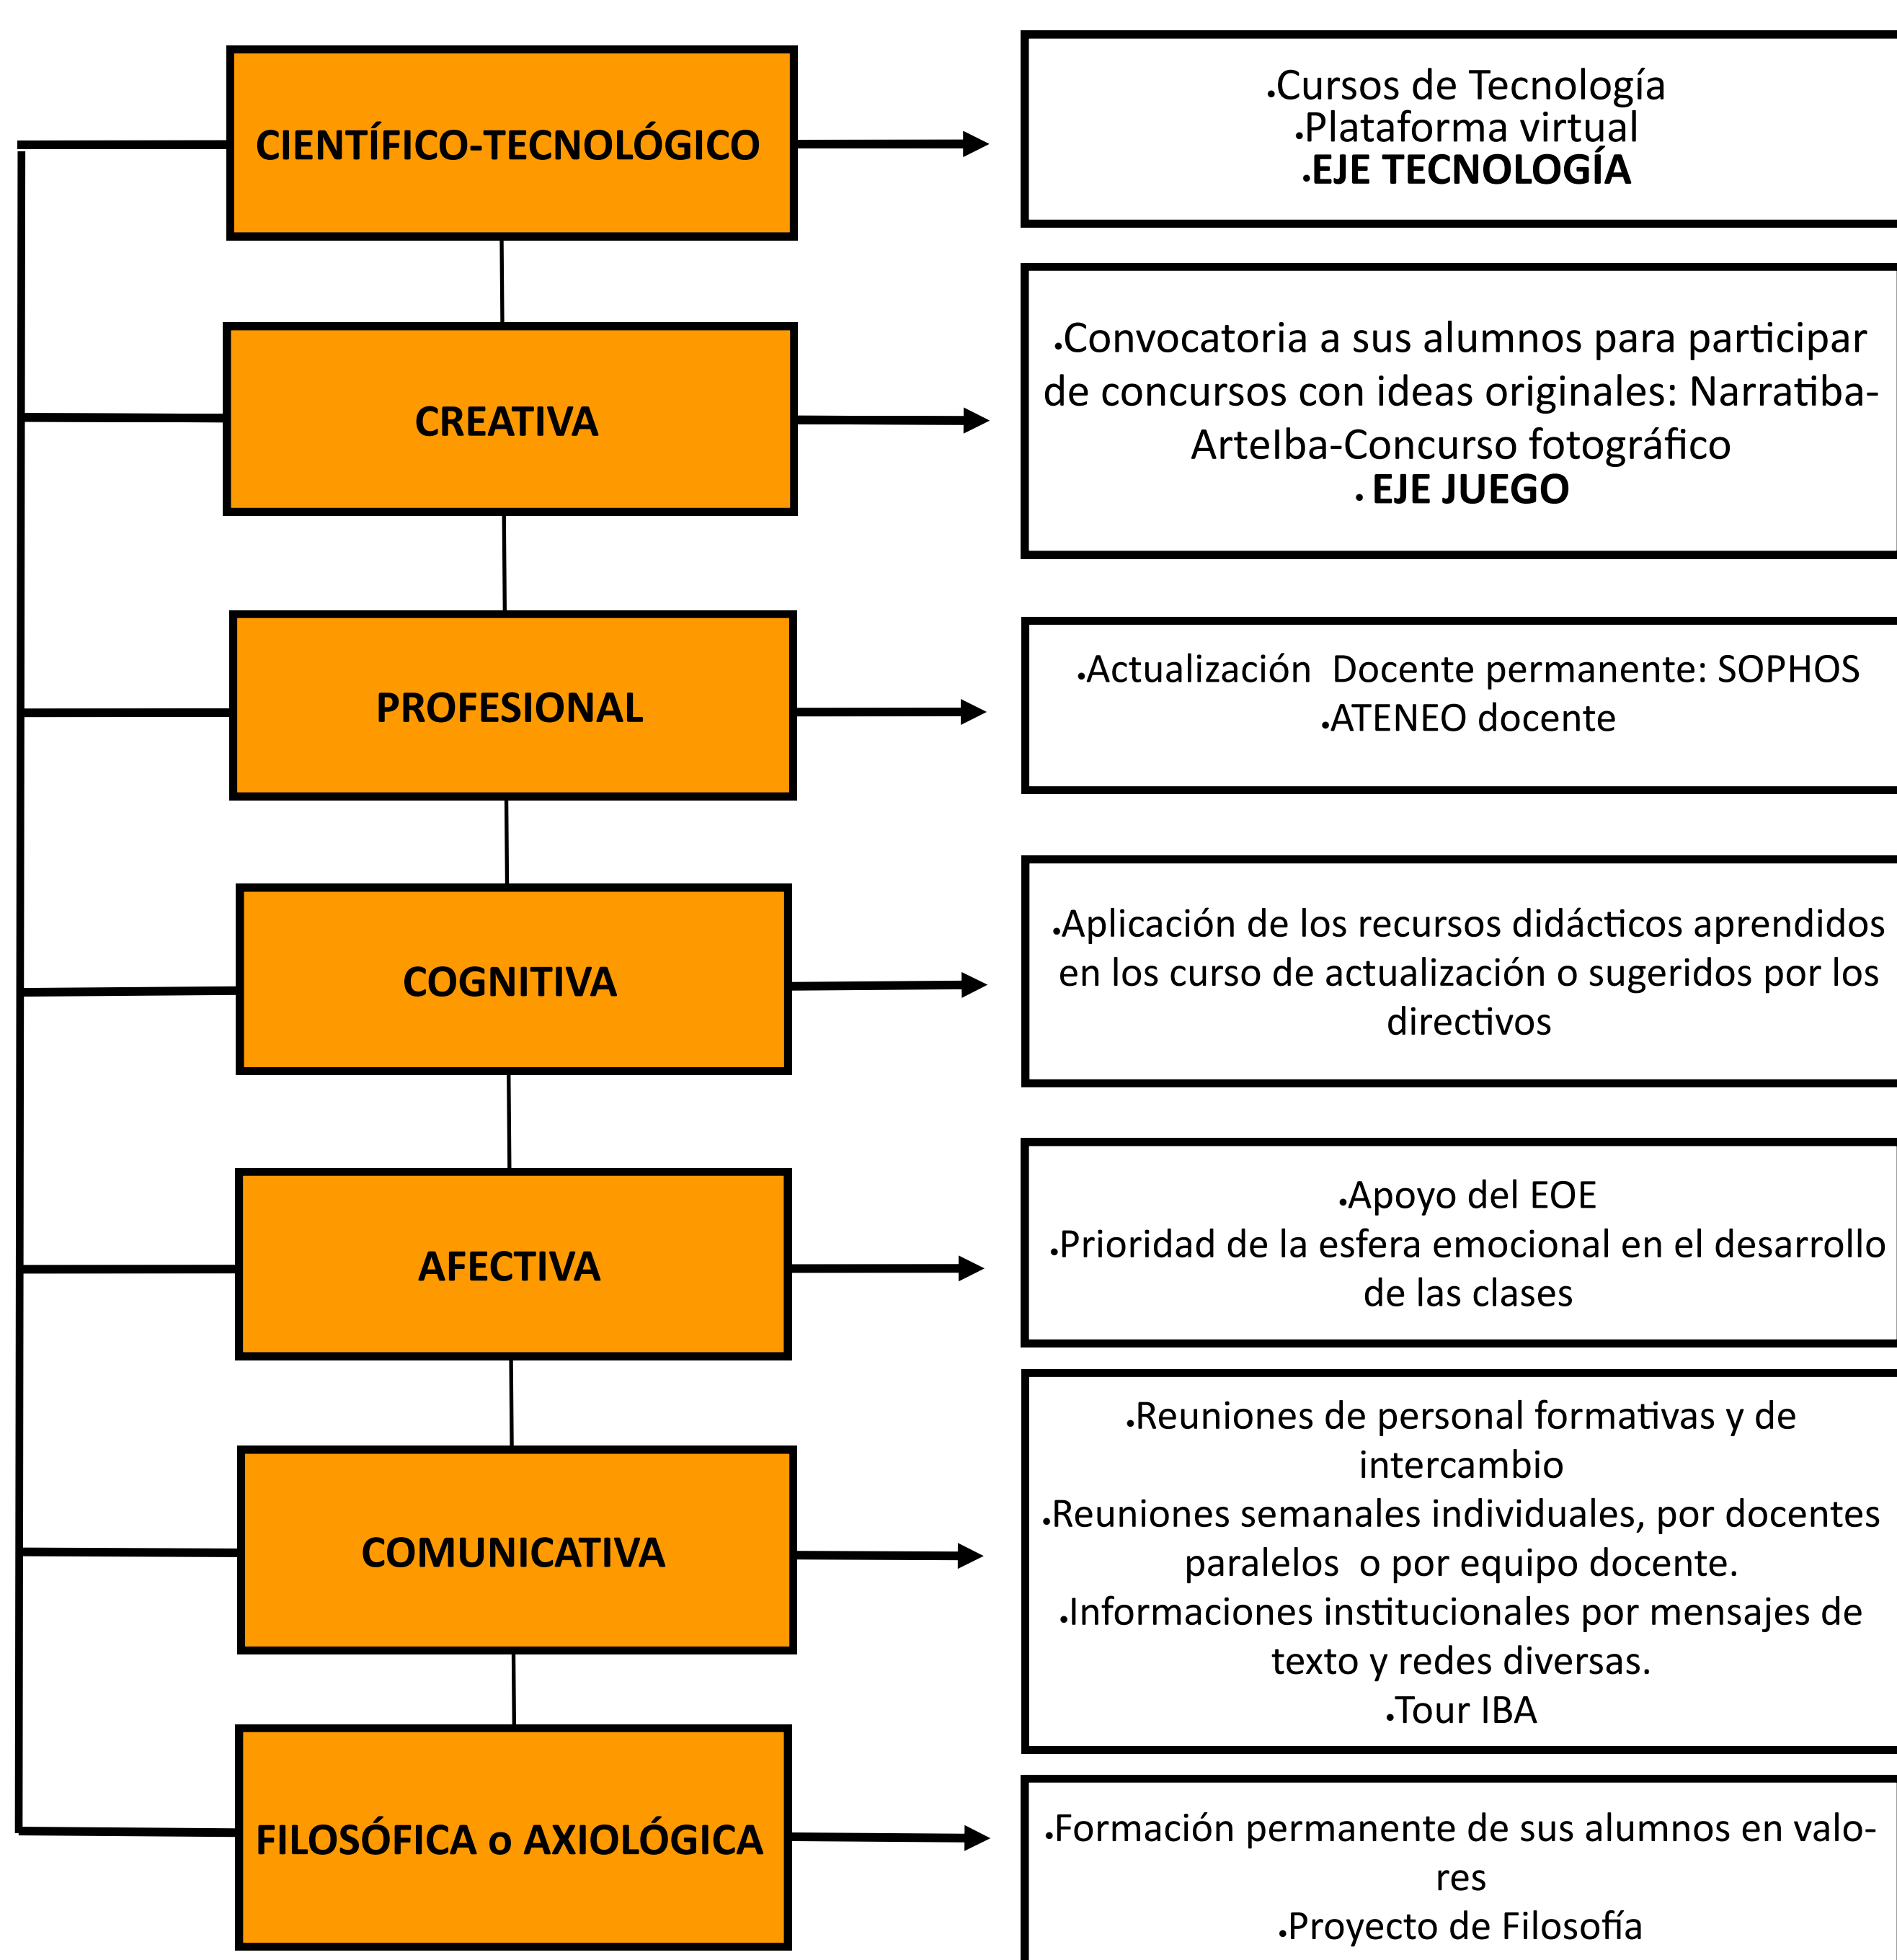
CIENTÍFICO-TECNOLÓGICO

•Cursos de Tecnología
•Plataforma virtual
•EJE TECNOLOGÍA

CREATIVA

•Convocatoria a sus alumnos para participar de concursos con ideas originales: Narratiba-ArteIba-Concurso fotográfico
• EJE JUEGO

PROFESIONAL

•Actualización Docente permanente: SOPHOS
•ATENEO docente

COGNITIVA

•Aplicación de los recursos didácticos aprendidos en los curso de actualización o sugeridos por los directivos

AFECTIVA

•Apoyo del EOE
•Prioridad de la esfera emocional en el desarrollo de las clases

COMUNICATIVA

•Reuniones de personal formativas y de intercambio
•Reuniones semanales individuales, por docentes paralelos o por equipo docente.
•Informaciones institucionales por mensajes de texto y redes diversas.
•Tour IBA

FILOSÓFICA o AXIOLÓGICA

•Formación permanente de sus alumnos en valores
•Proyecto de Filosofía